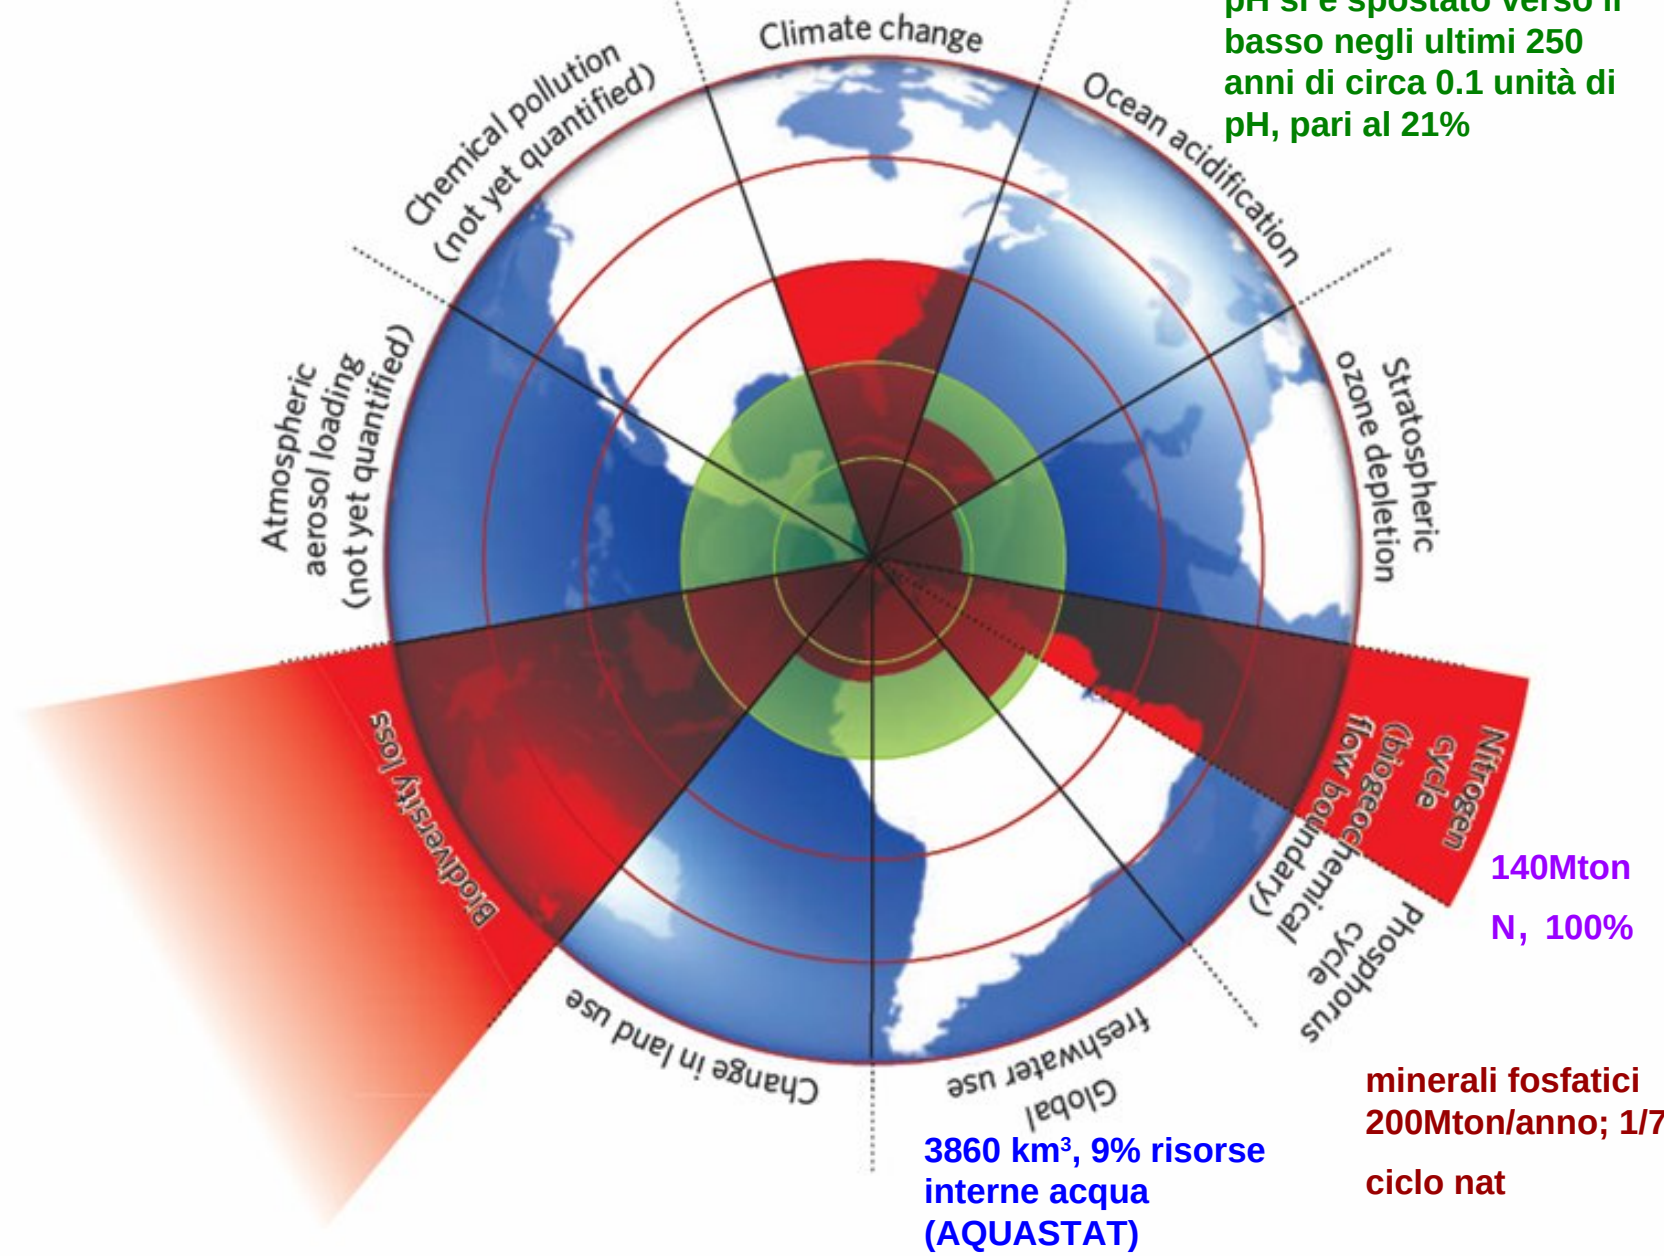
pH si è spostato verso il basso negli ultimi 250 anni di circa 0.1 unità di pH, pari al 21%

Climate change

Chemical pollution (not yet quantified)

Ocean acidification

Atmospheric aerosol loading (not yet quantified)

Stratospheric ozone depletion

Nitrogen cycle (biogeochemical flow boundary)

Phosphorus cycle

Biodiversity loss

Change in land use

Global freshwater use

140Mton

N, 100%

minerali fosfatici 200Mton/anno; 1/7

ciclo nat

3860 km$^3$, 9% risorse interne acqua (AQUASTAT)